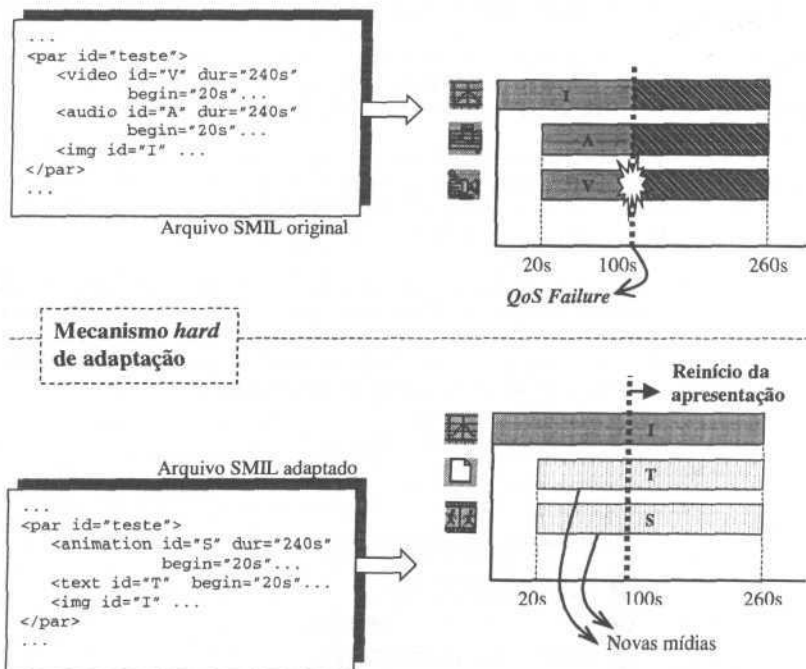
...
<par id="teste">
<video id="V" dur="240s"
begin="20s"...
<audio id="A" dur="240s"
begin="20s"...
<img id="I" ...
</par>
...

Arquivo SMIL original

I

A

V

20s 100s 260s

QoS Failure

Mecanismo hard de adaptação

Reinício da apresentação

I

T

S

Arquivo SMIL adaptado

...
<par id="teste">
<animation id="S" dur="240s"
begin="20s"...
<text id="T" begin="20s"...
<img id="I" ...
</par>
...

20s 100s 260s

Novas mídias